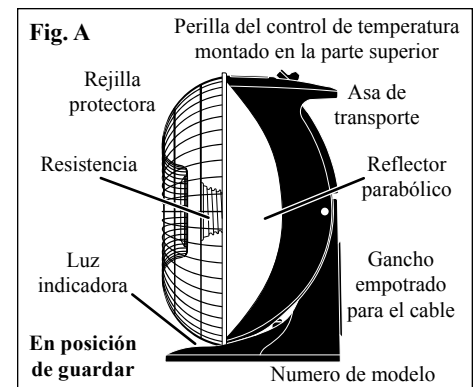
Fig. A

Perilla del control de temperatura montado en la parte superior

Rejilla protectora

Asa de transporte

Resistencia

Reflector parabólico

Luz indicadora

Gancho empotrado para el cable

En posición de guardar

Numero de modelo